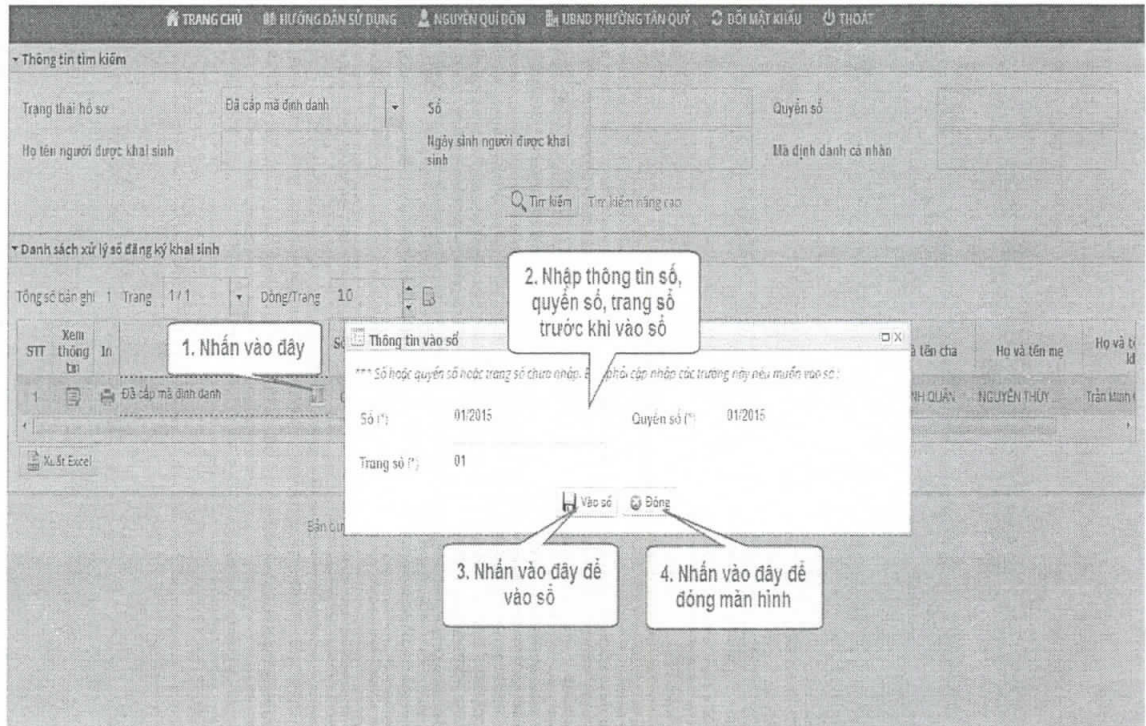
TRANG CHỦ HƯỚNG DẪN SỬ DỤNG NGUYỄN QUÍ DÕN UBND PHƯỜNG TÂN QUÝ ĐỔI MẬT KHẨU THOÁT

Thông tin tìm kiếm

Trạng thái hồ sơ Đã cấp mã định danh Số Quyển số

Họ tên người được khai sinh Ngày sinh người được khai sinh Mã định danh cá nhân

Tìm kiếm Tìm kiếm nâng cao

Danh sách xử lý sổ đăng ký khai sinh

Tổng số bản ghi 1 Trang 1/1 Dòng/Trang 10

| STT | Xem thông tin | In | | Số | | Họ và tên cha | Họ và tên mẹ | Họ và tê |
|---|---|---|---|---|---|---|---|---|
| 1 | | | Đã cấp mã định danh | | | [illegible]NH QUÂN | NGUYỄN THÚY... | Trần Mạnh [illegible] |

Xuất Excel

Bản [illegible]

1. Nhấn vào đây

2. Nhập thông tin số, quyển số, trang sổ trước khi vào sổ

Thông tin vào sổ

*** Số hoặc quyển số hoặc trang sổ chưa nhập. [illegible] phải cập nhập các trường này nếu muốn vào sổ :

Số (*): 01/2015 Quyển số (*): 01/2015

Trang sổ (*): 01

Vào sổ Đóng

3. Nhấn vào đây để vào sổ

4. Nhấn vào đây để đóng màn hình